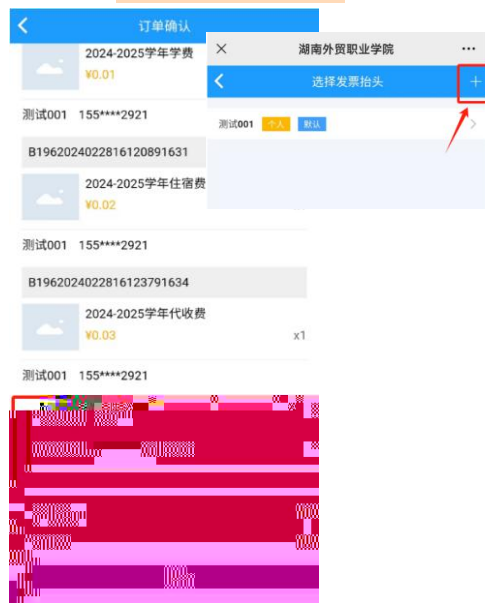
订单确认

2024-2025学年学费
¥0.01

测试001 155****2921

B1962024022816120891631

2024-2025学年住宿费
¥0.02

测试001 155****2921

B1962024022816123791634

2024-2025学年代收费
¥0.03
x1

测试001 155****2921

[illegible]

湖南外贸职业学院

选择发票抬头

+

测试001 个人 默认